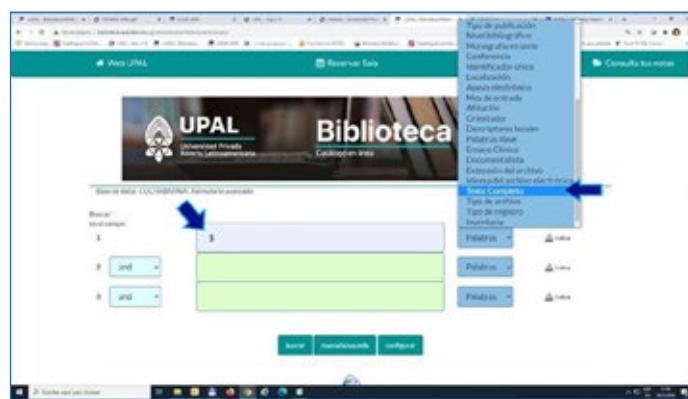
Web UPAL

Reservar Sala

Consulta tus notas

UPAL
Universidad Privada
Abierta Latinoamericana

Biblioteca
Catálogo en línea

Base de datos: COCHABAMBA - Formulario avanzado

Buscar en el campo

1 | S | Palabras | Índice
2 | and | | Palabras | Índice
3 | and | | Palabras | Índice

buscar | mostrar/ocultar | configurar

Tipo de publicación
Nivel bibliográfico
Monografía en serie
Conferencia
Identificador único
Localización
Apoyo electrónico
Mes de entrada
Afiliación
Orientador
Descriptores locales
Palabras clave
Ensayo Clínico
Documentalista
Extensión del archivo
Idioma del archivo electrónico
Texto Completo
Tipo de archivo
Tipo de registro
Institución